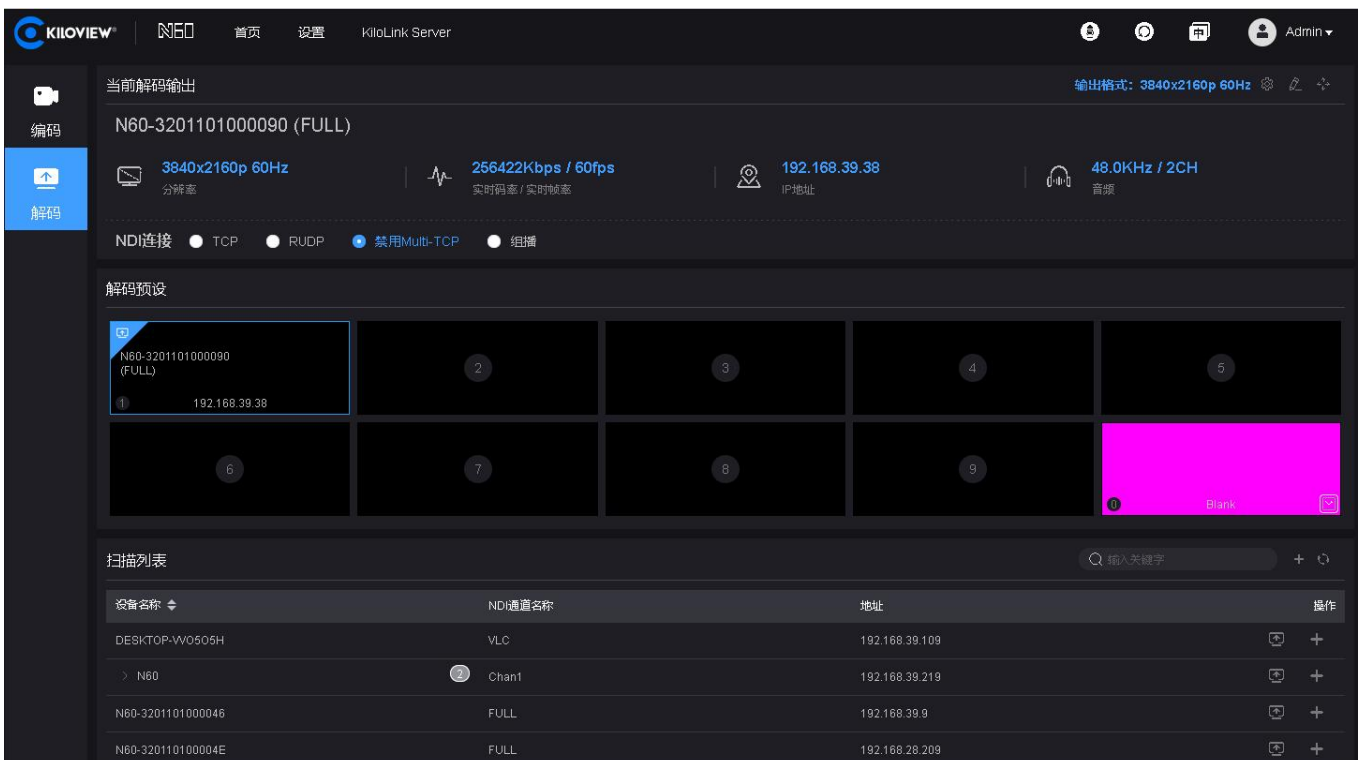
KILOVIEW N60 首页 设置 KiloLink Server

Admin

编码

解码

当前解码输出

输出格式: 3840x2160p 60Hz

N60-3201101000090 (FULL)

3840x2160p 60Hz
分辨率

256422Kbps / 60fps
实时码率 / 实时帧率

192.168.39.38
IP地址

48.0KHz / 2CH
音频

NDI连接 TCP RUDP 禁用Multi-TCP 组播

解码预设

N60-3201101000090 (FULL)
1 192.168.39.38

2

3

4

5

6

7

8

9

0 Blank

扫描列表

输入关键字

| 设备名称 | NDI通道名称 | 地址 | 操作 |
|---|---|---|---|
| DESKTOP-VV0505H | VLC | 192.168.39.109 | |
| N60 2 | Chan1 | 192.168.39.219 | |
| N60-3201101000046 | FULL | 192.168.39.9 | |
| N60-320110100004E | FULL | 192.168.28.209 | |